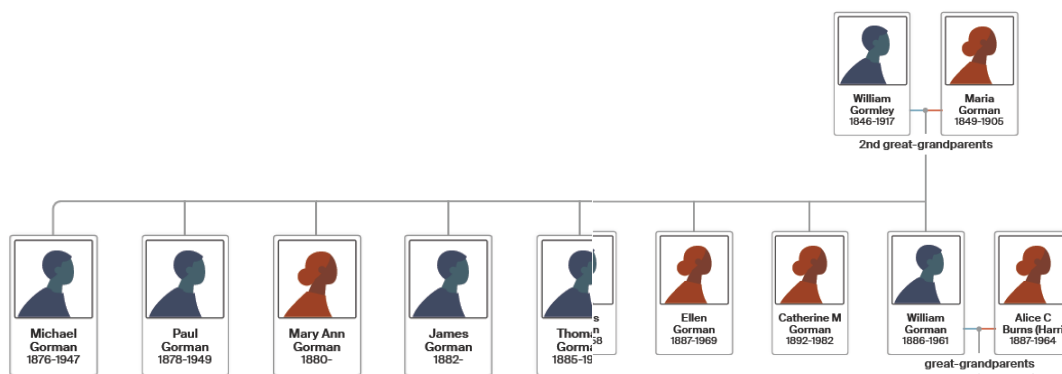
William Gormley 1846-1917

Maria Gorman 1849-1905

2nd great-grandparents

Michael Gorman 1876-1947

Paul Gorman 1878-1949

Mary Ann Gorman 1880-

James Gorman 1882-

Thom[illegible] Gorm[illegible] 1885-19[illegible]

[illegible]s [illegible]n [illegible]68

Ellen Gorman 1887-1969

Catherine M Gorman 1892-1982

William Gorman 1886-1961

Alice C Burns (Harri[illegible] 1887-1964

great-grandparents